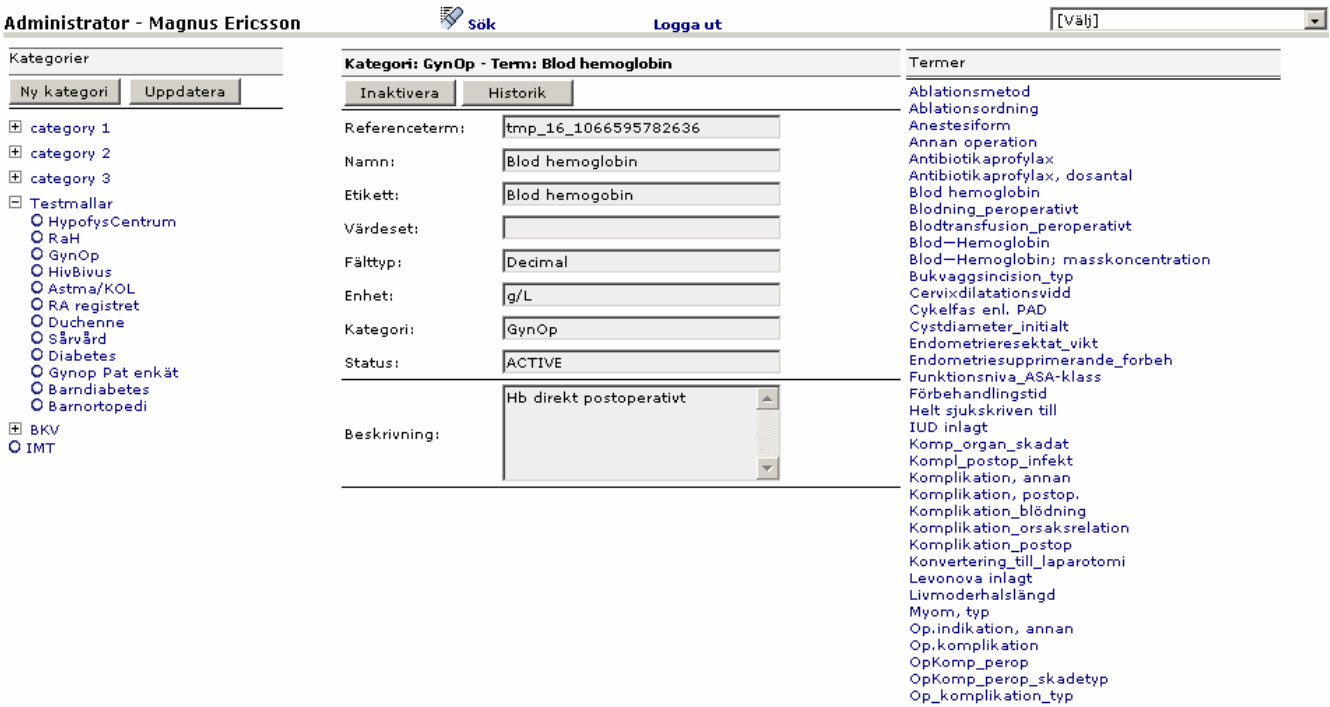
Administrator - Magnus Ericsson

Sök

Logga ut

[Välj]

Kategorier

Ny kategori Uppdatera

category 1
category 2
category 3
Testmallar
HypofysCentrum
RaH
GynOp
HivBivus
Astma/KOL
RA registret
Duchenne
Sårvård
Diabetes
Gynop Pat enkät
Barndiabetes
Barnortopedi
BKV
IMT

Kategori: GynOp - Term: Blod hemoglobin

Inaktivera Historik

| | |
|---|---|
| Referenceterm: | tmp_16_1066595782636 |
| Namn: | Blod hemoglobin |
| Etikett: | Blod hemogobin |
| Värdeset: | |
| Fälttyp: | Decimal |
| Enhet: | g/L |
| Kategori: | GynOp |
| Status: | ACTIVE |
| Beskrivning: | Hb direkt postoperativt |

Termer

Ablationsmetod
Ablationsordning
Anestesiform
Annan operation
Antibiotikaprofylax
Antibiotikaprofylax, dosantal
Blod hemoglobin
Blodning_peroperativt
Blodtransfusion_peroperativt
Blod—Hemoglobin
Blod—Hemoglobin; masskoncentration
Bukvaggsincision_typ
Cervixdilatationsvidd
Cykelfas enl. PAD
Cystdiameter_initialt
Endometrieresektat_vikt
Endometriesupprimerande_forbeh
Funktionsniva_ASA-klass
Förbehandlingstid
Helt sjukskriven till
IUD inlagt
Komp_organ_skadat
Kompl_postop_infekt
Komplikation, annan
Komplikation, postop.
Komplikation_blödning
Komplikation_orsaksrelation
Komplikation_postop
Konvertering_till_laparotomi
Levonova inlagt
Livmoderhalslängd
Myom, typ
Op.indikation, annan
Op.komplikation
OpKomp_perop
OpKomp_perop_skadetyp
Op_komplikation_typ